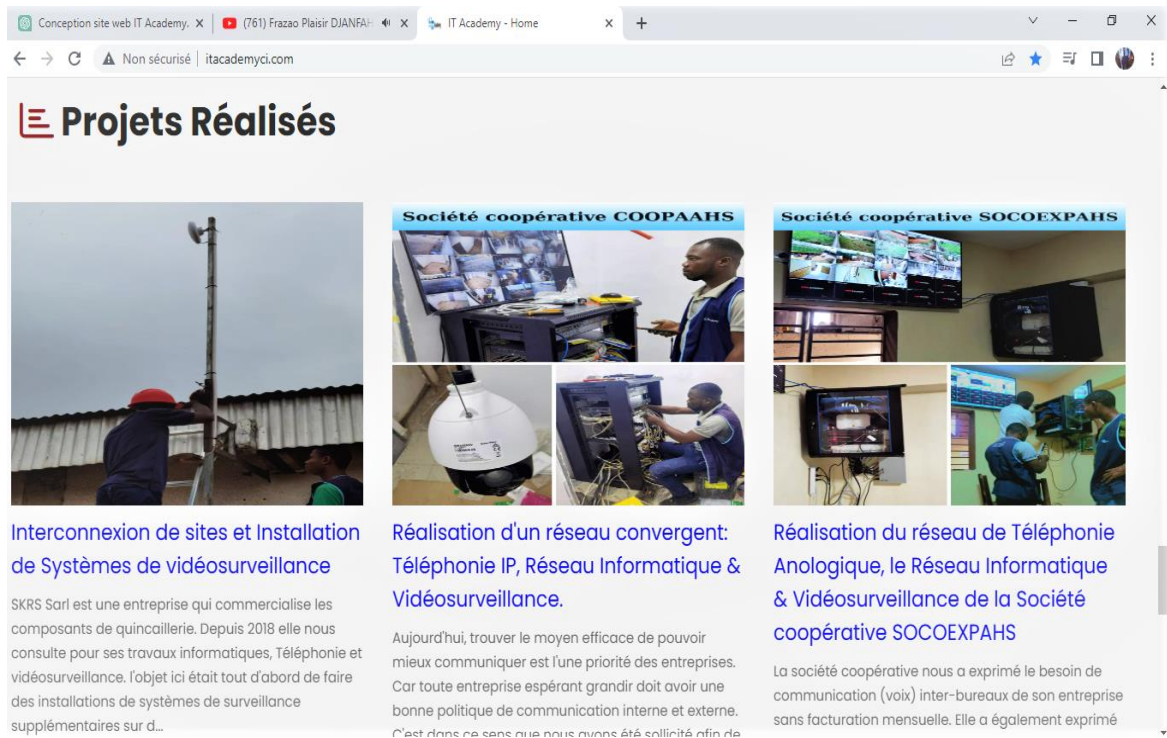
Conception site web IT Academy. ×
(761) Frazao Plaisir DJANFAH ×
IT Academy - Home ×
+

Non sécurisé | itacademyci.com

Projets Réalisés

Interconnexion de sites et Installation de Systèmes de vidéosurveillance

SKRS Sarl est une entreprise qui commercialise les composants de quincaillerie. Depuis 2018 elle nous consulte pour ses travaux informatiques, Téléphonie et vidéosurveillance. l'objet ici était tout d'abord de faire des installations de systèmes de surveillance supplémentaires sur d...

Société coopérative COOPAAHS

Réalisation d'un réseau convergent: Téléphonie IP, Réseau Informatique & Vidéosurveillance.

Aujourd'hui, trouver le moyen efficace de pouvoir mieux communiquer est l'une priorité des entreprises. Car toute entreprise espérant grandir doit avoir une bonne politique de communication interne et externe. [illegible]

Société coopérative SOCOEXPAHS

Réalisation du réseau de Téléphonie Anologique, le Réseau Informatique & Vidéosurveillance de la Société coopérative SOCOEXPAHS

La société coopérative nous a exprimé le besoin de communication (voix) inter-bureaux de son entreprise sans facturation mensuelle. Elle a également exprimé